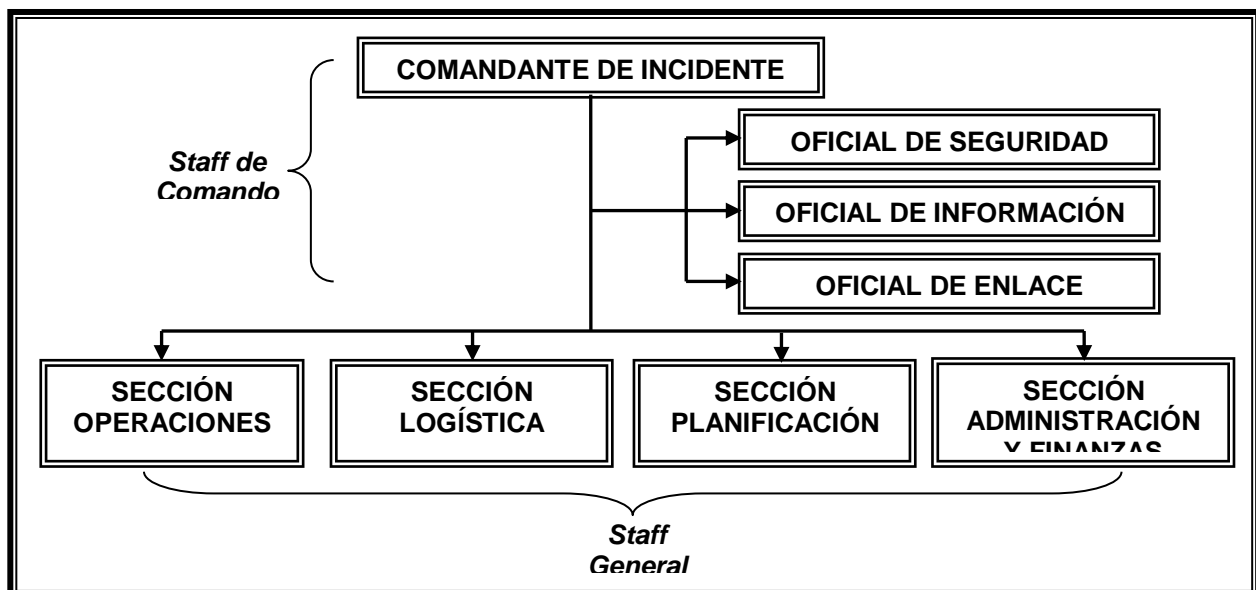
COMANDANTE DE INCIDENTE

Staff de Comando

OFICIAL DE SEGURIDAD

OFICIAL DE INFORMACIÓN

OFICIAL DE ENLACE

SECCIÓN OPERACIONES

SECCIÓN LOGÍSTICA

SECCIÓN PLANIFICACIÓN

SECCIÓN ADMINISTRACIÓN Y FINANZAS

Staff General